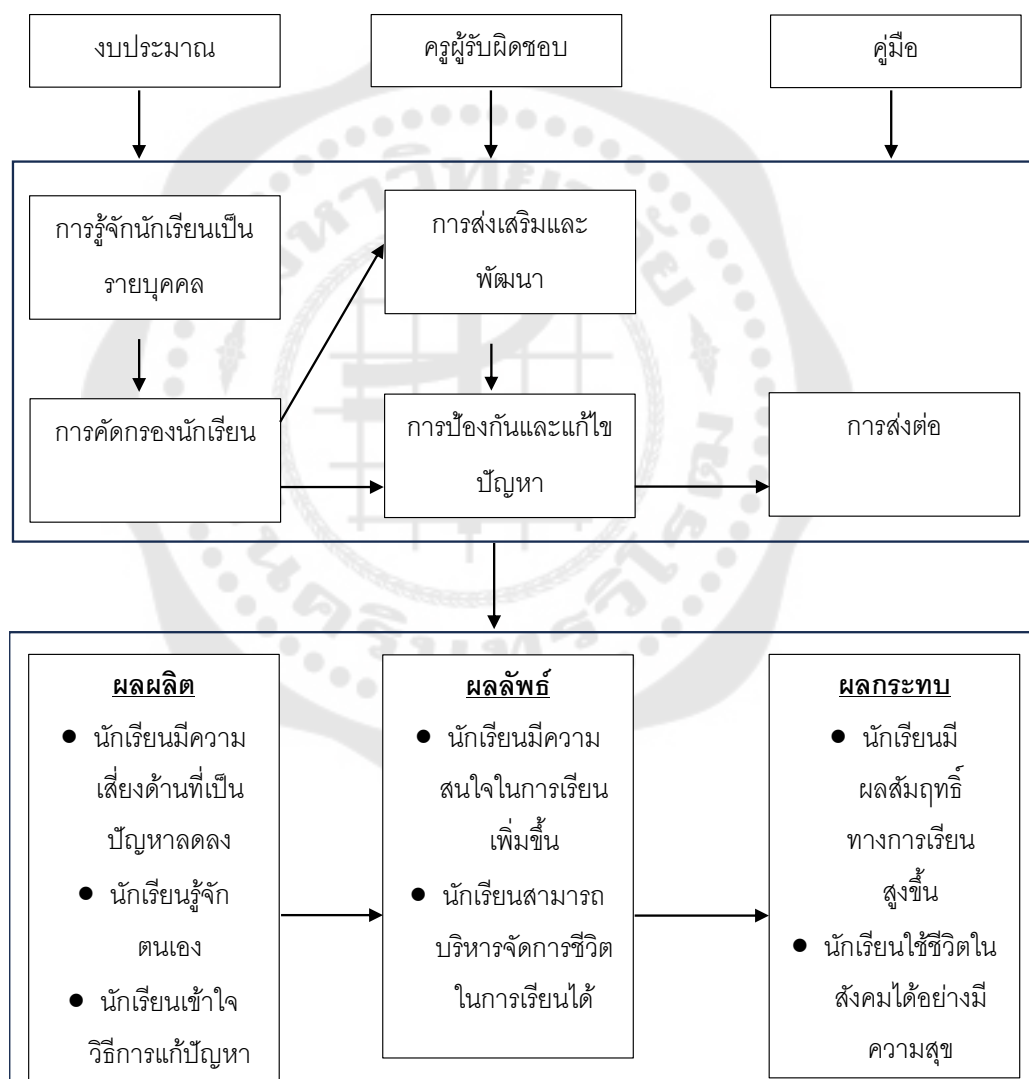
งบประมาณ

ครูผู้รับผิดชอบ

คู่มือ

การรู้จักนักเรียนเป็นรายบุคคล

การส่งเสริมและพัฒนา

การคัดกรองนักเรียน

การป้องกันและแก้ไขปัญหา

การส่งต่อ

ผลผลิต
- นักเรียนมีความเสี่ยงด้านที่เป็นปัญหาลดลง
- นักเรียนรู้จักตนเอง
- นักเรียนเข้าใจวิธีการแก้ปัญหา

ผลลัพธ์
- นักเรียนมีความสนใจในการเรียนเพิ่มขึ้น
- นักเรียนสามารถบริหารจัดการชีวิตในการเรียนได้

ผลกระทบ
- นักเรียนมีผลสัมฤทธิ์ทางการเรียนสูงขึ้น
- นักเรียนใช้ชีวิตในสังคมได้อย่างมีความสุข